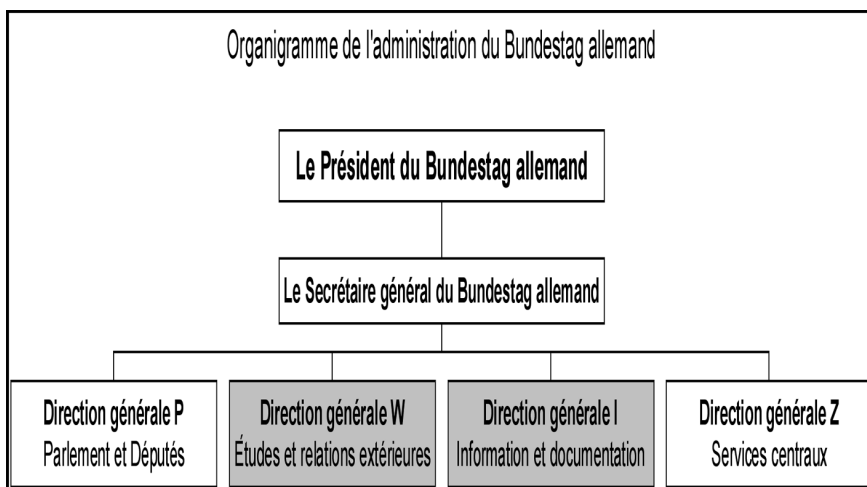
Organigramme de l'administration du Bundestag allemand

Le Président du Bundestag allemand

Le Secrétaire général du Bundestag allemand

Direction générale P
Parlement et Députés

Direction générale W
Études et relations extérieures

Direction générale I
Information et documentation

Direction générale Z
Services centraux